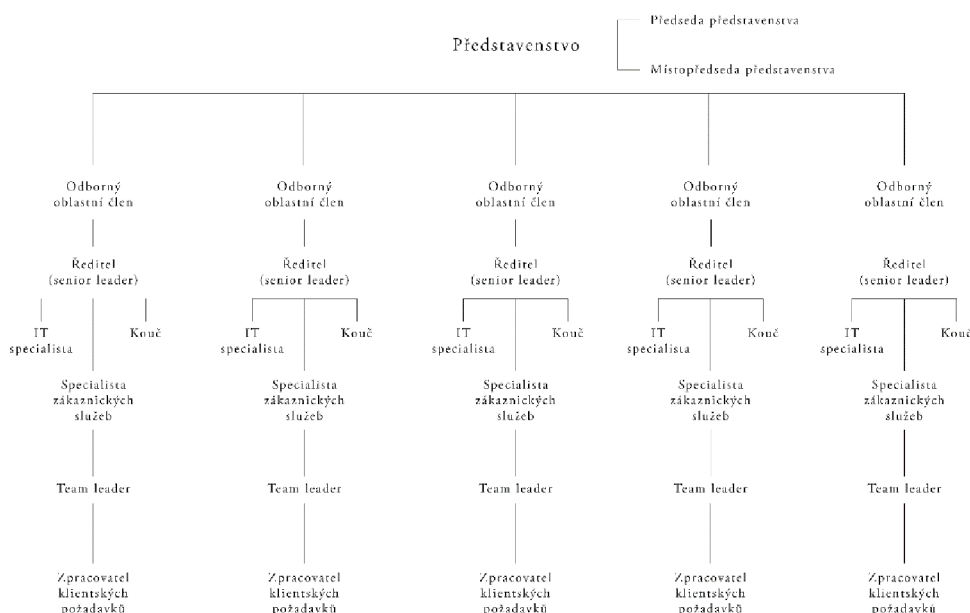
Představenstvo

Předseda představenstva

Místopředseda představenstva

Odborný oblastní člen

Ředitel (senior leader)

IT specialista

Kouč

Specialista zákaznických služeb

Team leader

Zpracovatel klientských požadavků

Odborný oblastní člen

Ředitel (senior leader)

IT specialista

Kouč

Specialista zákaznických služeb

Team leader

Zpracovatel klientských požadavků

Odborný oblastní člen

Ředitel (senior leader)

IT specialista

Kouč

Specialista zákaznických služeb

Team leader

Zpracovatel klientských požadavků

Odborný oblastní člen

Ředitel (senior leader)

IT specialista

Kouč

Specialista zákaznických služeb

Team leader

Zpracovatel klientských požadavků

Odborný oblastní člen

Ředitel (senior leader)

IT specialista

Kouč

Specialista zákaznických služeb

Team leader

Zpracovatel klientských požadavků